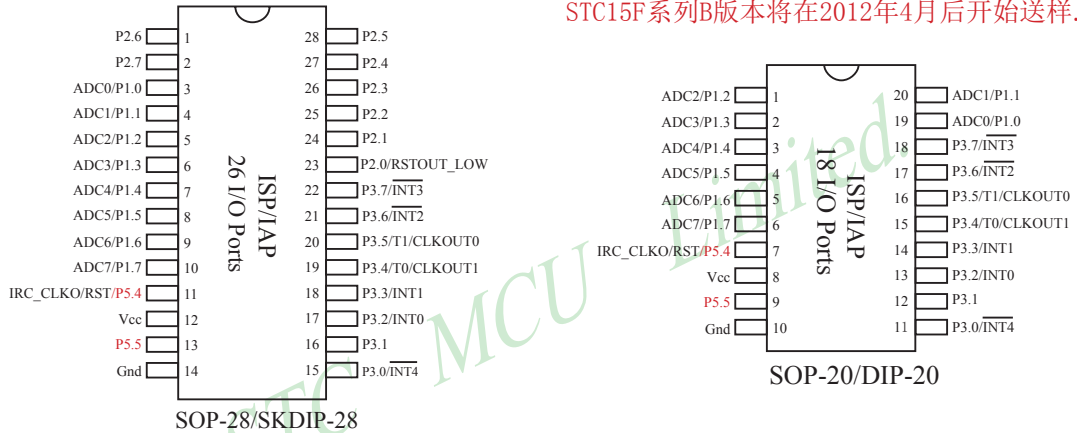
STC15F系列B版本将在2012年4月后开始送样.

P2.6 1
P2.7 2
ADC0/P1.0 3
ADC1/P1.1 4
ADC2/P1.2 5
ADC3/P1.3 6
ADC4/P1.4 7
ADC5/P1.5 8
ADC6/P1.6 9
ADC7/P1.7 10
IRC_CLKO/RST/P5.4 11
Vcc 12
P5.5 13
Gnd 14

ISP/IAP
26 I/O Ports

28 P2.5
27 P2.4
26 P2.3
25 P2.2
24 P2.1
23 P2.0/RSTOUT_LOW
22 P3.7/$\overline{INT3}$
21 P3.6/$\overline{INT2}$
20 P3.5/T1/CLKOUT0
19 P3.4/T0/CLKOUT1
18 P3.3/INT1
17 P3.2/INT0
16 P3.1
15 P3.0/$\overline{INT4}$

SOP-28/SKDIP-28

ADC2/P1.2 1
ADC3/P1.3 2
ADC4/P1.4 3
ADC5/P1.5 4
ADC6/P1.6 5
ADC7/P1.7 6
IRC_CLKO/RST/P5.4 7
Vcc 8
P5.5 9
Gnd 10

ISP/IAP
18 I/O Ports

20 ADC1/P1.1
19 ADC0/P1.0
18 P3.7/$\overline{INT3}$
17 P3.6/$\overline{INT2}$
16 P3.5/T1/CLKOUT0
15 P3.4/T0/CLKOUT1
14 P3.3/INT1
13 P3.2/INT0
12 P3.1
11 P3.0/$\overline{INT4}$

SOP-20/DIP-20

STC MCU Limited.